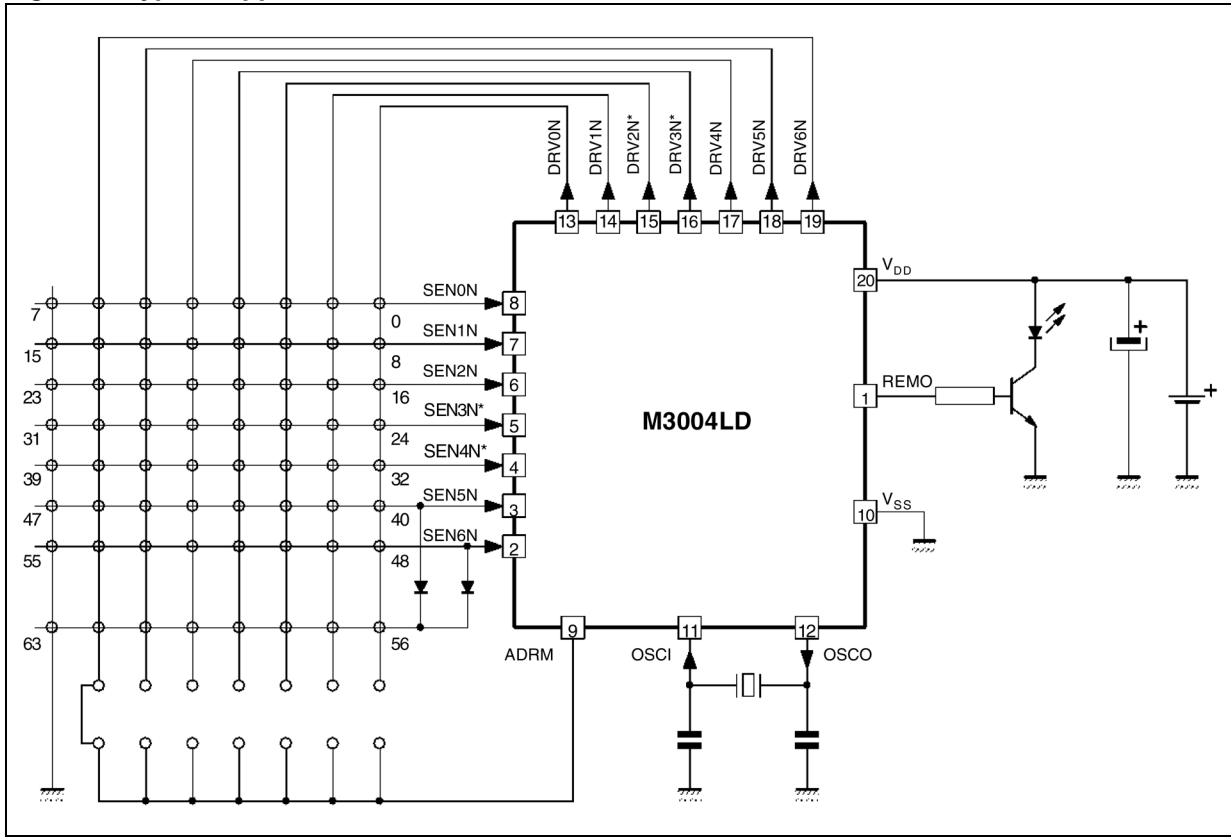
DRV0N DRV1N DRV2N* DRV3N* DRV4N DRV5N DRV6N

13 14 15 16 17 18 19

$V_{DD}$ 20

7 SEN0N 8
0
15 SEN1N 7
8
23 SEN2N 6
16
31 SEN3N* 5
24
39 SEN4N* 4
32
47 SEN5N 3
40
55 SEN6N 2
48
63
56

M3004LD

REMO 1

$V_{SS}$ 10

ADRM 9

OSCI 11

OSCO 12